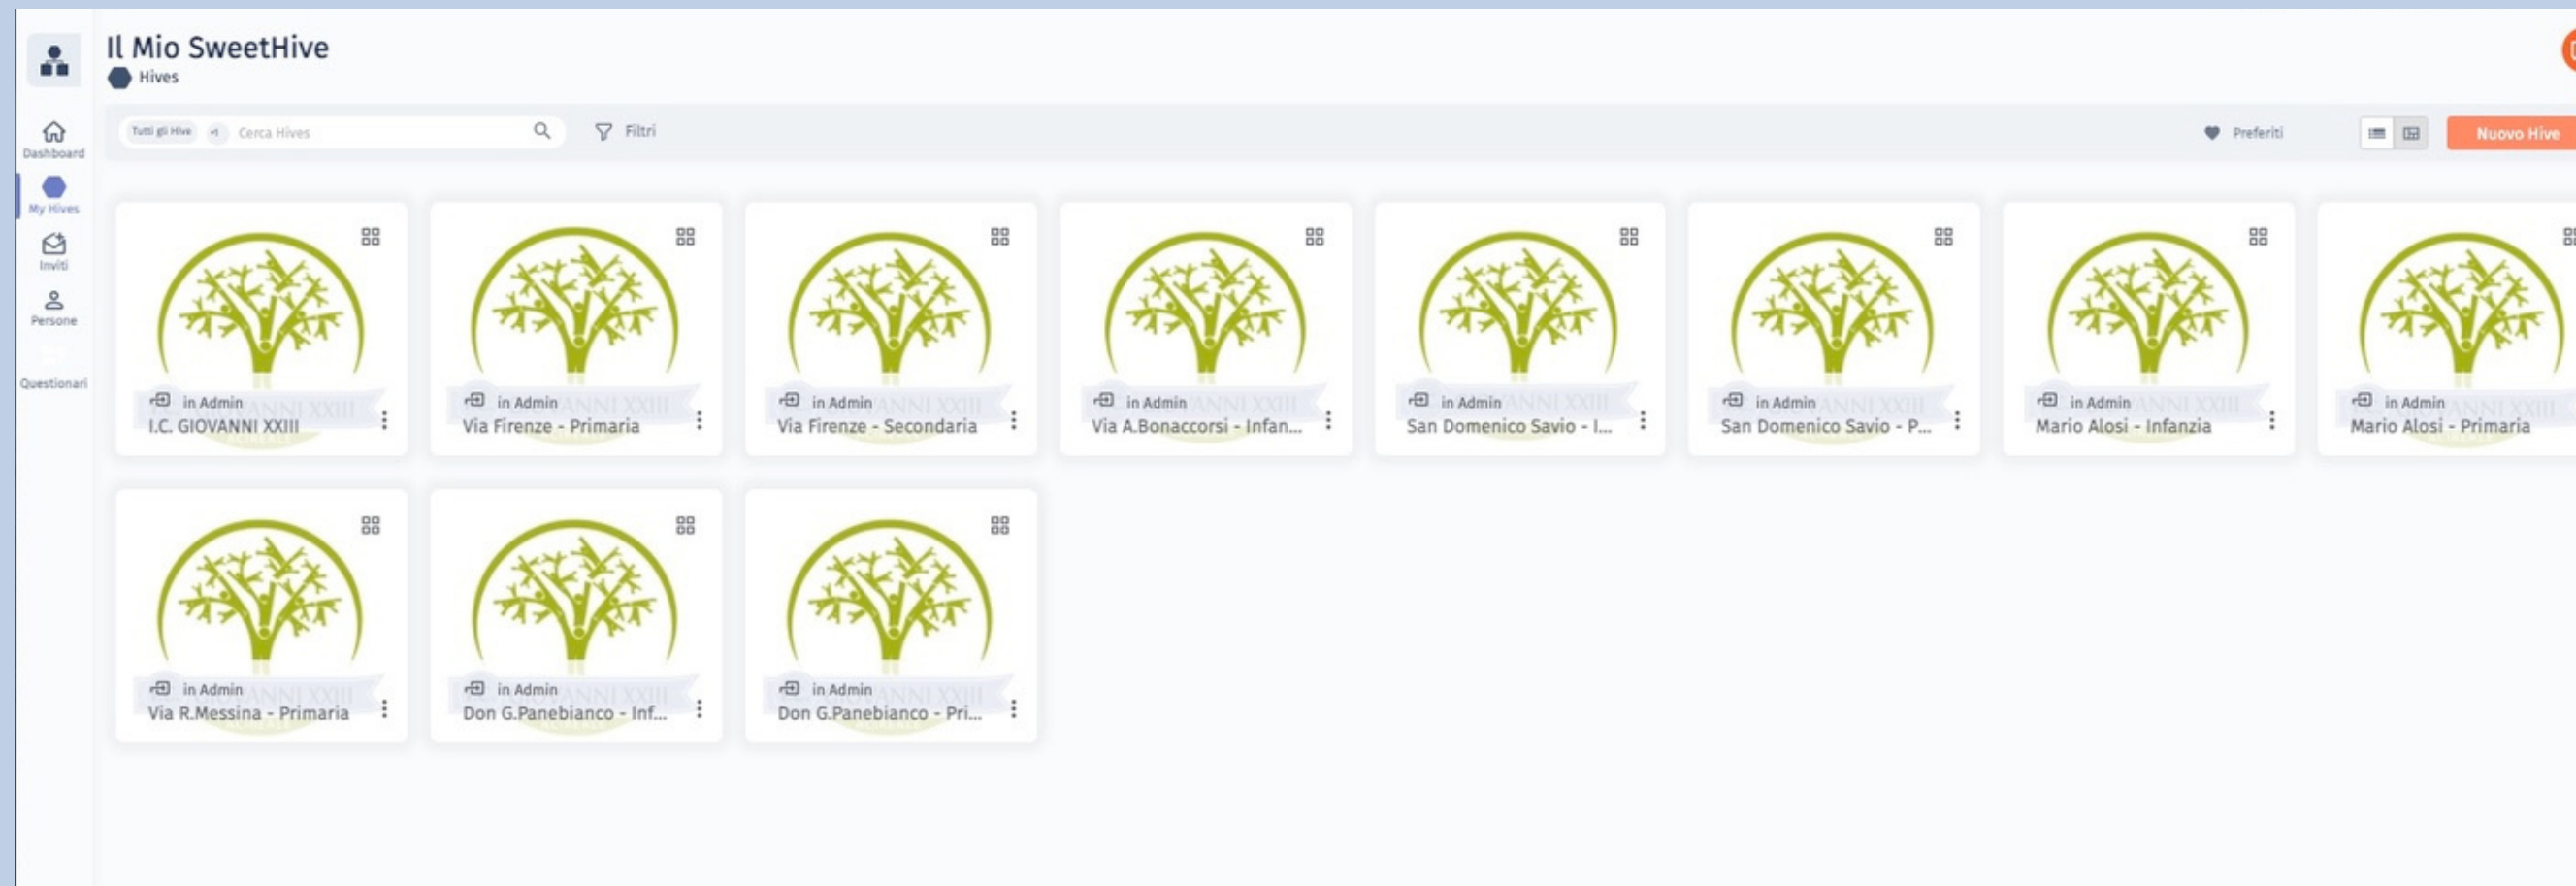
Il Mio SweetHive
Hives

Dashboard
My Hives
Inviti
Persone
Questionari

Tutti gli Hive
Cerca Hives
Filtri
Preferiti
Nuovo Hive

in Admin
I.C. GIOVANNI XXIII

in Admin
Via Firenze - Primaria

in Admin
Via Firenze - Secondaria

in Admin
Via A.Bonaccorsi - Infan...

in Admin
San Domenico Savio - I...

in Admin
San Domenico Savio - P...

in Admin
Mario Alosi - Infanzia

in Admin
Mario Alosi - Primaria

in Admin
Via R.Messina - Primaria

in Admin
Don G.Panebianco - Inf...

in Admin
Don G.Panebianco - Pri...